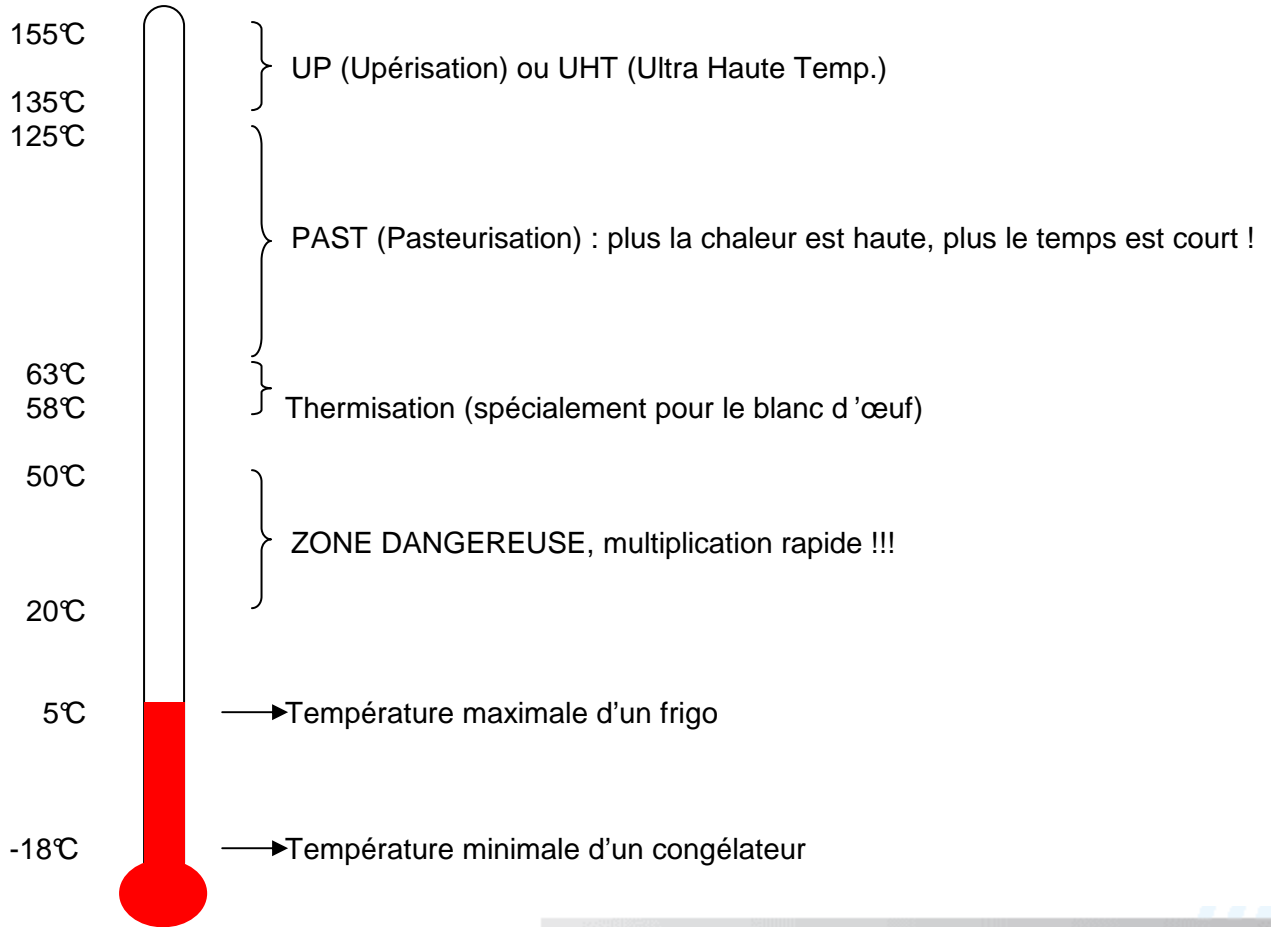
155℃
135℃
UP (Upérisation) ou UHT (Ultra Haute Temp.)

125℃
PAST (Pasteurisation) : plus la chaleur est haute, plus le temps est court !

63℃
58℃
Thermisation (spécialement pour le blanc d 'œuf)

50℃
ZONE DANGEREUSE, multiplication rapide !!!
20℃

5℃
Température maximale d'un frigo

-18℃
Température minimale d'un congélateur